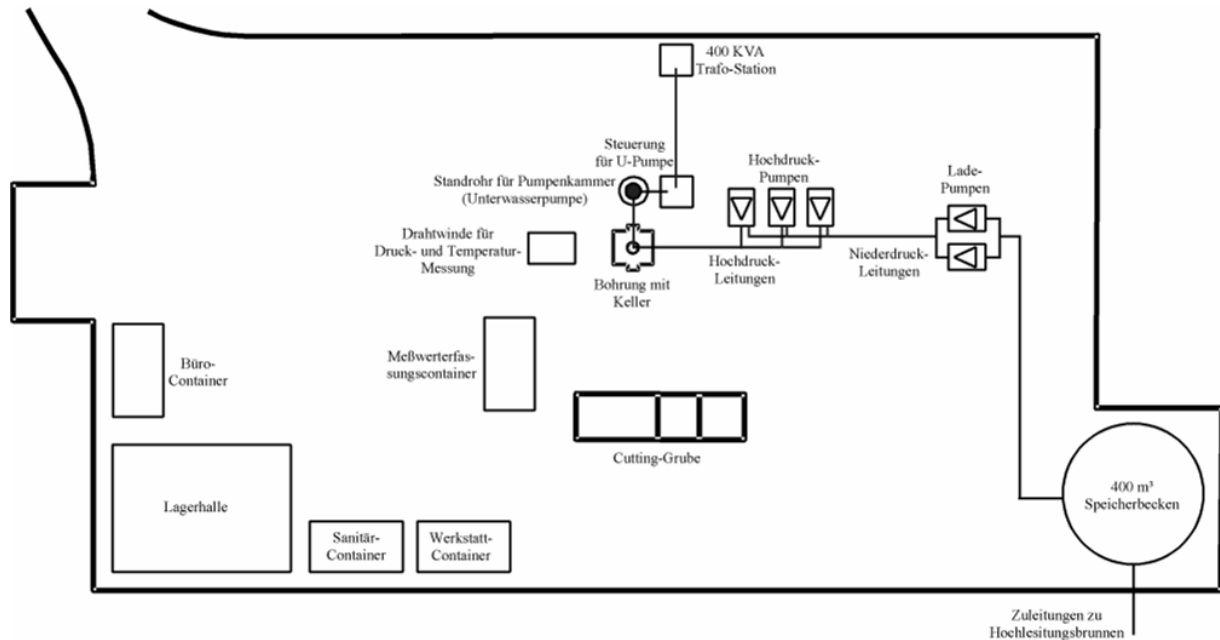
400 KVA
Trafo-Station

Steuerung
für U-Pumpe

Standrohr für Pumpenkammer
(Unterwasserpumpe)

Hochdruck-
Pumpen

Lade-
Pumpen

Drahtwinde für
Druck- und Temperatur-
Messung

Hochdruck-
Leitungen

Niederdruck-
Leitungen

Bohrung mit
Keller

Büro-
Container

Meßwerterfas-
sungscontainer

Cutting-Grube

Lagerhalle

Sanitär-
Container

Werkstatt-
Container

400 m³
Speicherbecken

Zuleitungen zu
Hochlesitungsbrunnen